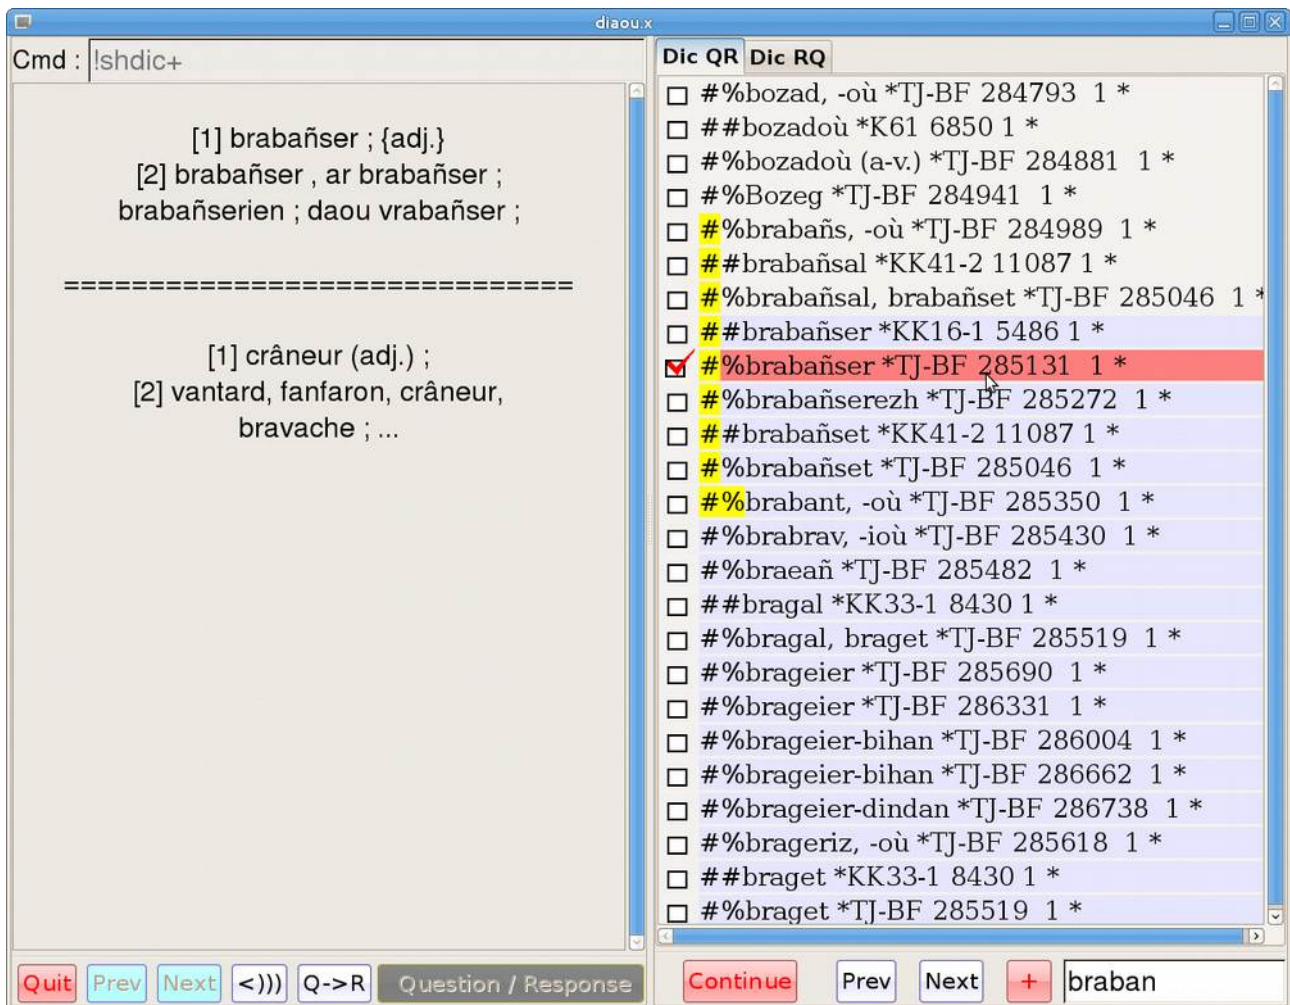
diaou.x

Cmd : !shdic+

[1] brabañser ; {adj.}
[2] brabañser , ar brabañser ; brabañserien ; daou vrabañser ;

==============================

[1] crâneur (adj.) ;
[2] vantard, fanfaron, crâneur, bravache ; ...

Dic QR | Dic RQ

#%bozad, -où *TJ-BF 284793 1 *
##bozadoù *K61 6850 1 *
#%bozadoù (a-v.) *TJ-BF 284881 1 *
#%Bozeg *TJ-BF 284941 1 *
#%brabañs, -où *TJ-BF 284989 1 *
##brabañsal *KK41-2 11087 1 *
#%brabañsal, brabañset *TJ-BF 285046 1 *
##brabañser *KK16-1 5486 1 *
#%brabañser *TJ-BF 285131 1 *
#%brabañserezh *TJ-BF 285272 1 *
##brabañset *KK41-2 11087 1 *
#%brabañset *TJ-BF 285046 1 *
#%brabant, -où *TJ-BF 285350 1 *
#%brabrav, -ioù *TJ-BF 285430 1 *
#%braeañ *TJ-BF 285482 1 *
##bragal *KK33-1 8430 1 *
#%bragal, braget *TJ-BF 285519 1 *
#%brageier *TJ-BF 285690 1 *
#%brageier *TJ-BF 286331 1 *
#%brageier-bihan *TJ-BF 286004 1 *
#%brageier-bihan *TJ-BF 286662 1 *
#%brageier-dindan *TJ-BF 286738 1 *
#%brageriz, -où *TJ-BF 285618 1 *
##braget *KK33-1 8430 1 *
#%braget *TJ-BF 285519 1 *

Quit | Prev | Next | <))) | Q->R | Question / Response

Continue | Prev | Next | + | braban